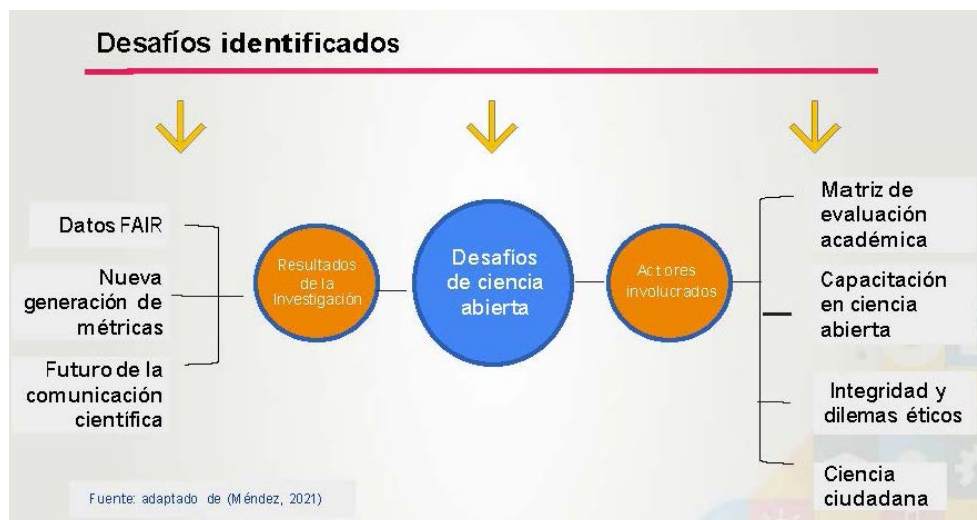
Desafíos identificados

Datos FAIR

Nueva generación de métricas

Futuro de la comunicación científica

Resultados de la Investigación

Desafíos de ciencia abierta

Actores involucrados

Matriz de evaluación académica

Capacitación en ciencia abierta

Integridad y dilemas éticos

Ciencia ciudadana

Fuente: adaptado de (Méndez, 2021)